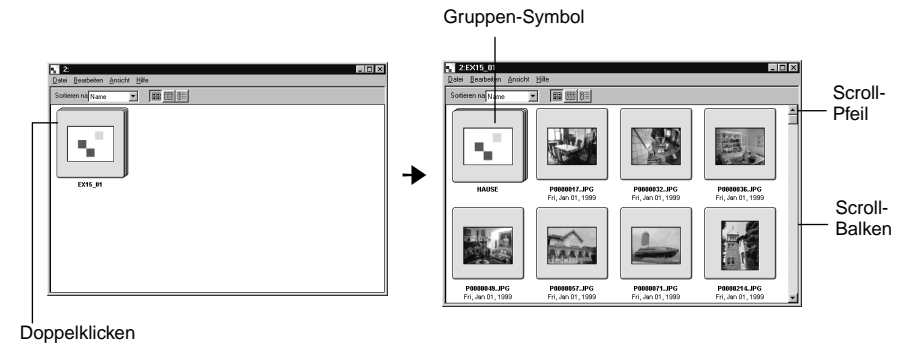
2:
Datei Bearbeiten Ansicht Hilfe
Sortieren na Name
EX15_01

Doppelklicken

Gruppen-Symbol

2:EX15_01
Datei Bearbeiten Ansicht Hilfe
Sortieren na Name
HAUSE
P0000017.JPG
Fri, Jan 01, 1999
P0000032.JPG
Fri, Jan 01, 1999
P0000036.JPG
Fri, Jan 01, 1999
P0000048.JPG
Fri, Jan 01, 1999
P0000057.JPG
Fri, Jan 01, 1999
P0000071.JPG
Fri, Jan 01, 1999
P0000214.JPG
Fri, Jan 01, 1999

Scroll-Pfeil

Scroll-Balken